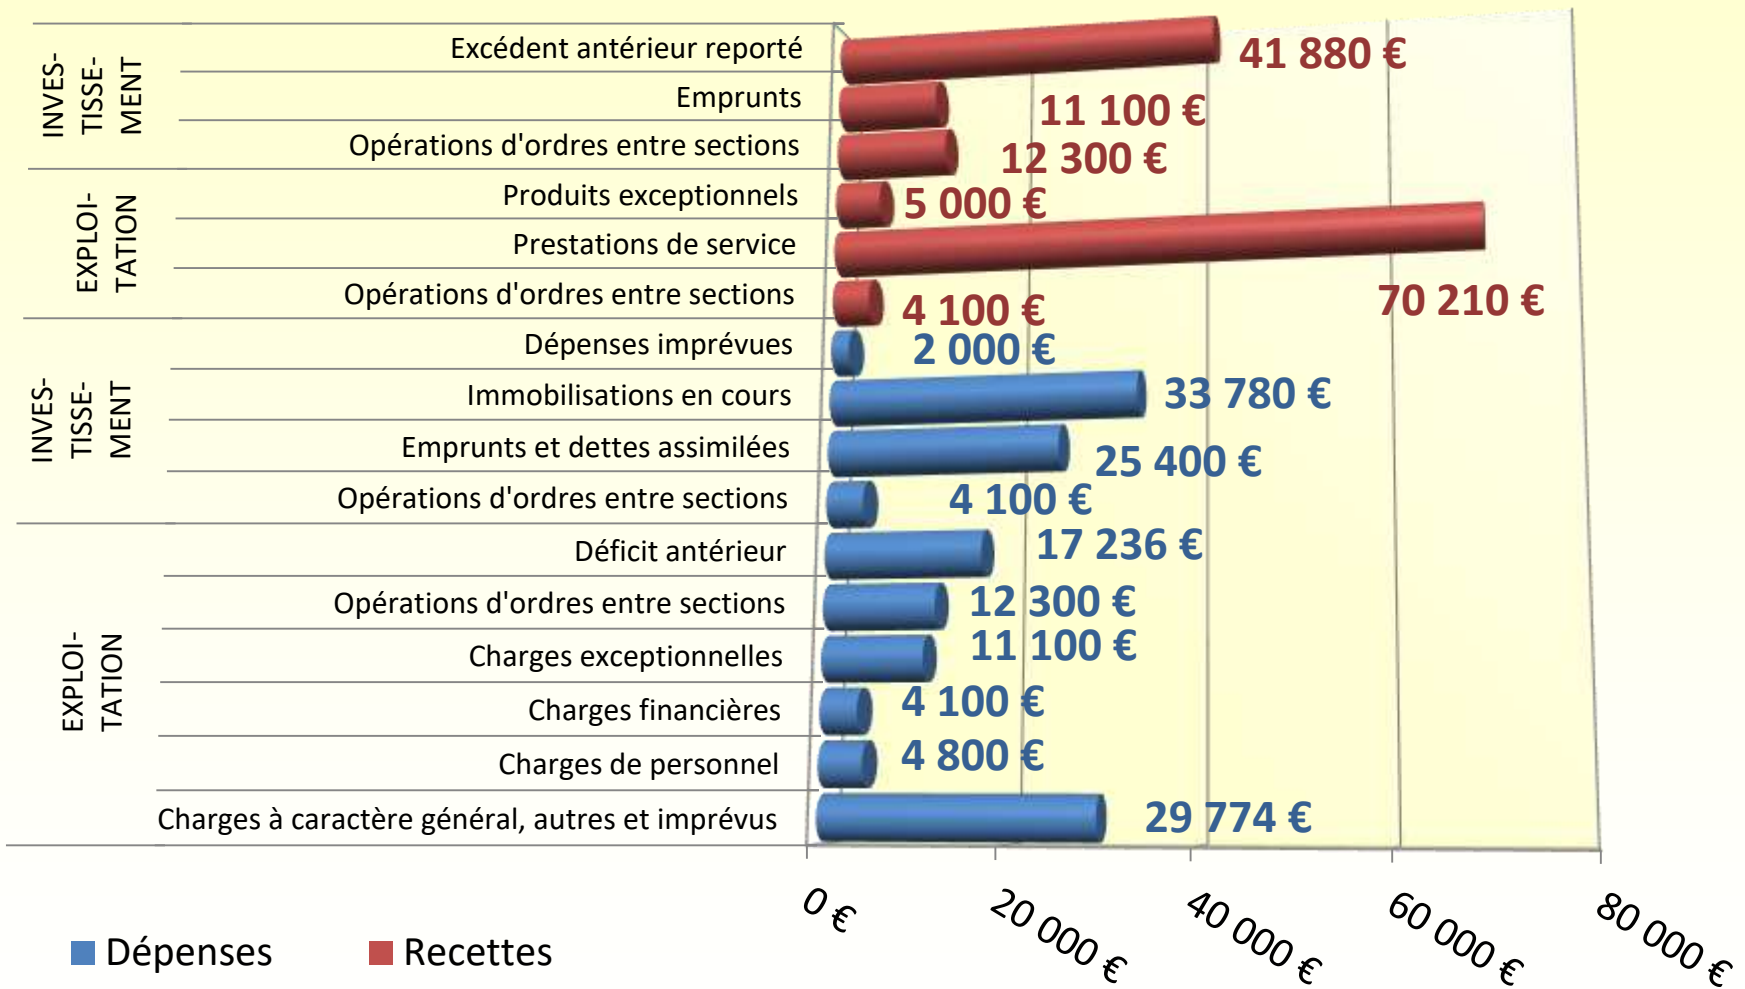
INVES-TISSE-MENT

Excédent antérieur reporté 41 880 €

Emprunts 11 100 €

Opérations d'ordres entre sections 12 300 €

EXPLOI-TATION

Produits exceptionnels 5 000 €

Prestations de service 70 210 €

Opérations d'ordres entre sections 4 100 €

INVES-TISSE-MENT

Dépenses imprévues 2 000 €

Immobilisations en cours 33 780 €

Emprunts et dettes assimilées 25 400 €

Opérations d'ordres entre sections 4 100 €

EXPLOI-TATION

Déficit antérieur 17 236 €

Opérations d'ordres entre sections 12 300 €

Charges exceptionnelles 11 100 €

Charges financières 4 100 €

Charges de personnel 4 800 €

Charges à caractère général, autres et imprévus 29 774 €

0 € 20 000 € 40 000 € 60 000 € 80 000 €

Dépenses Recettes